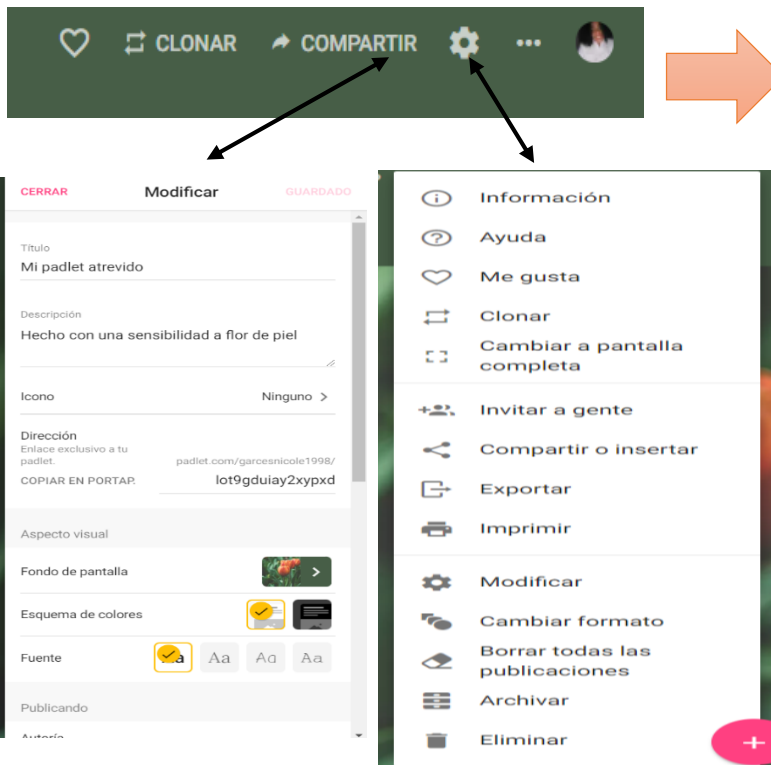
CLONAR COMPARTIR

CERRAR Modificar GUARDADO

Título
Mi padlet atrevido

Descripción
Hecho con una sensibilidad a flor de piel

Icono Ninguno >

Dirección
Enlace exclusivo a tu padlet.
padlet.com/garcesnicole1998/
COPIAR EN PORTAP. lot9gduiay2xypxd

Aspecto visual

Fondo de pantalla

Esquema de colores

Fuente Aa Aa Aa Aa

Publicando

Autoría

Información
Ayuda
Me gusta
Clonar
Cambiar a pantalla completa
Invitar a gente
Compartir o insertar
Exportar
Imprimir
Modificar
Cambiar formato
Borrar todas las publicaciones
Archivar
Eliminar
+